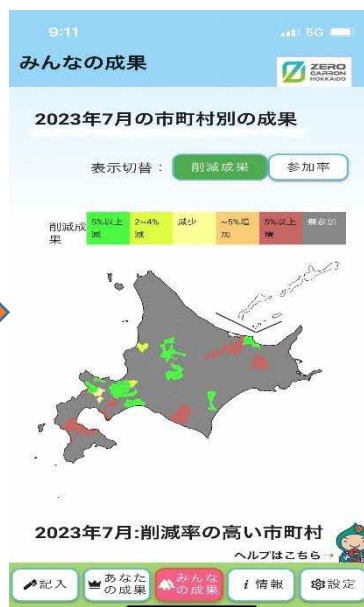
9:11

5G

みんなの成果

ZERO CARBON HOKKAIDO

2023年7月の市町村別の成果

表示切替：

削減成果

参加率

削減成果

5%以上減

2~4%減

減少

~5%増加

5%以上増

無参加

2023年7月:削減率の高い市町村

ヘルプはこちら→

記入

あなたの成果

みんなの成果

情報

設定